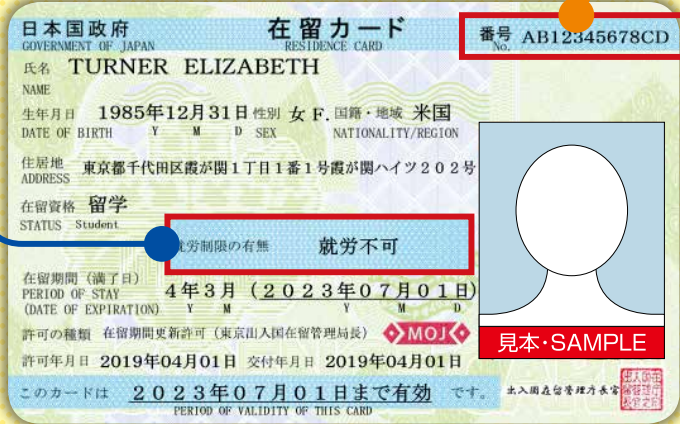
日本国政府 GOVERNMENT OF JAPAN
在留カード RESIDENCE CARD
番号 No. AB12345678CD

氏名 NAME TURNER ELIZABETH

生年月日 DATE OF BIRTH 1985年12月31日 Y M D
性別 SEX 女 F.
国籍・地域 NATIONALITY/REGION 米国

住居地 ADDRESS 東京都千代田区霞が関1丁目1番1号霞が関ハイツ202号

在留資格 STATUS 留学 Student

就労制限の有無 就労不可

在留期間(満了日) PERIOD OF STAY (DATE OF EXPIRATION) 4年3月 (2023年07月01日) Y M Y M D

許可の種類 在留期間更新許可 (東京出入国在留管理局長)
MOJ

許可年月日 2019年04月01日 交付年月日 2019年04月01日

このカードは 2023年07月01日まで有効 です。
PERIOD OF VALIDITY OF THIS CARD

出入国在留管理庁長官

見本・SAMPLE